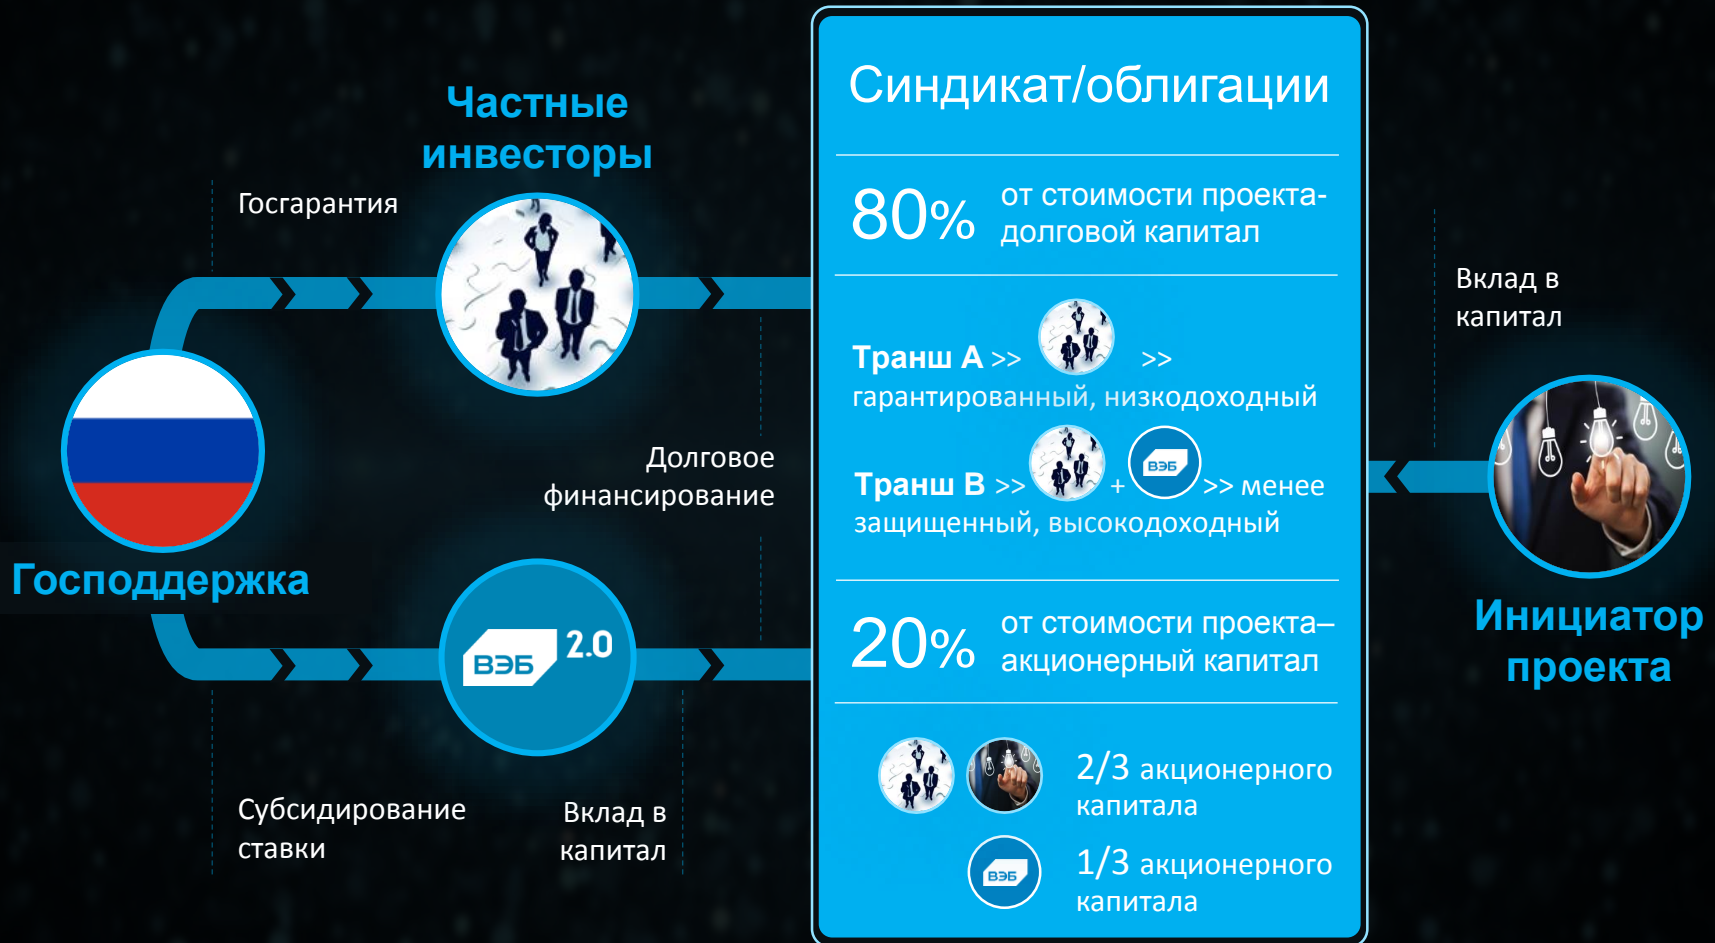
Частные инвесторы

Госгарантия

Господдержка

Долговое финансирование

ВЭБ 2.0

Субсидирование ставки

Вклад в капитал

Синдикат/облигации

80% от стоимости проекта- долговой капитал

Транш А >> >>
гарантированный, низкодоходный

Транш В >> + ВЭБ >> менее
защищенный, высокодоходный

20% от стоимости проекта– акционерный капитал

2/3 акционерного капитала

ВЭБ 1/3 акционерного капитала

Вклад в капитал

Инициатор проекта